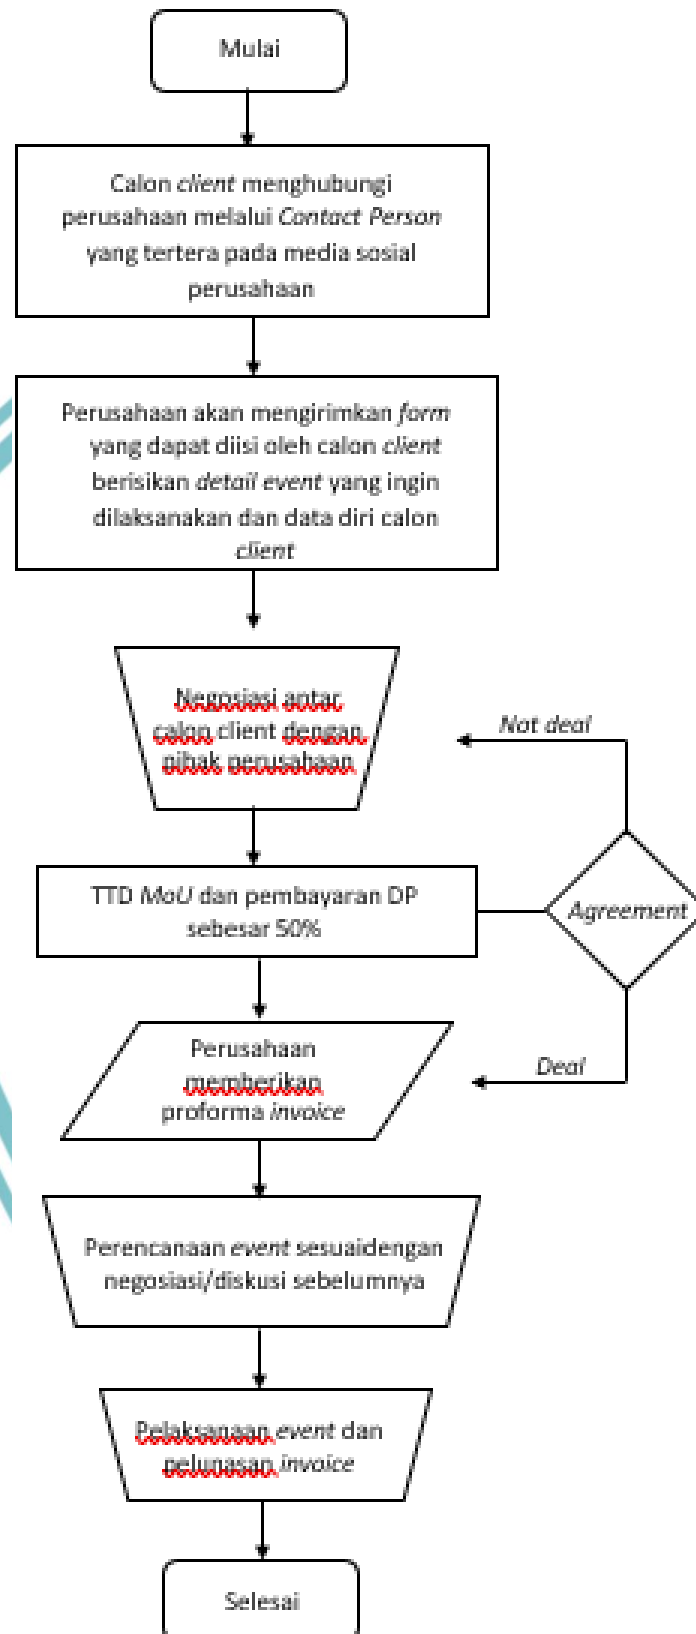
Mulai

Calon client menghubungi perusahaan melalui Contact Person yang tertera pada media sosial perusahaan

Perusahaan akan mengirimkan form yang dapat diisi oleh calon client berisikan detail event yang ingin dilaksanakan dan data diri calon client

Negosiasi antar calon client dengan pihak perusahaan

Not deal

TTD MoU dan pembayaran DP sebesar 50%

Agreement

Perusahaan memberikan proforma invoice

Deal

Perencanaan event sesuaidengan negosiasi/diskusi sebelumnya

Pelaksanaan event dan pelunasan invoice

Selesai